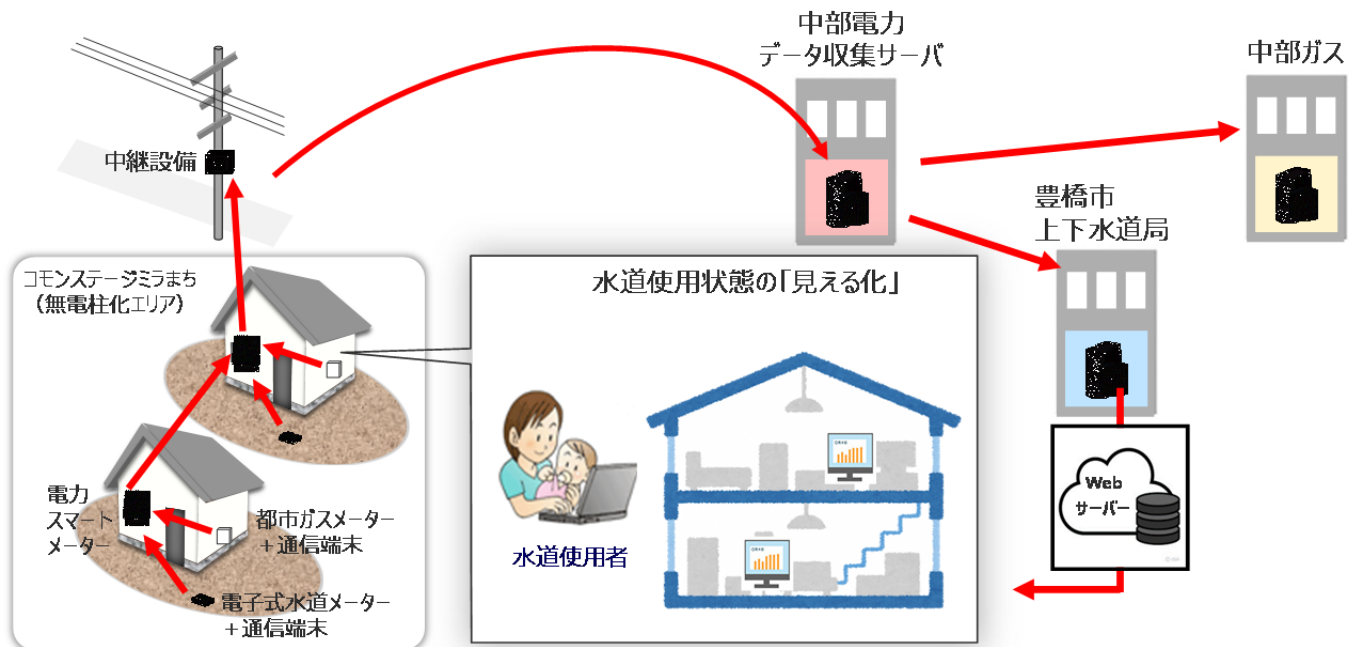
中部電力
データ収集サーバ

中部ガス

中継設備

豊橋市
上下水道局

コモンステージミラまち
（無電柱化エリア）

水道使用状態の「見える化」

Web
サーバー

電力
スマート
メーター

都市ガスメーター
＋通信端末

水道使用者

電子式水道メーター
＋通信端末